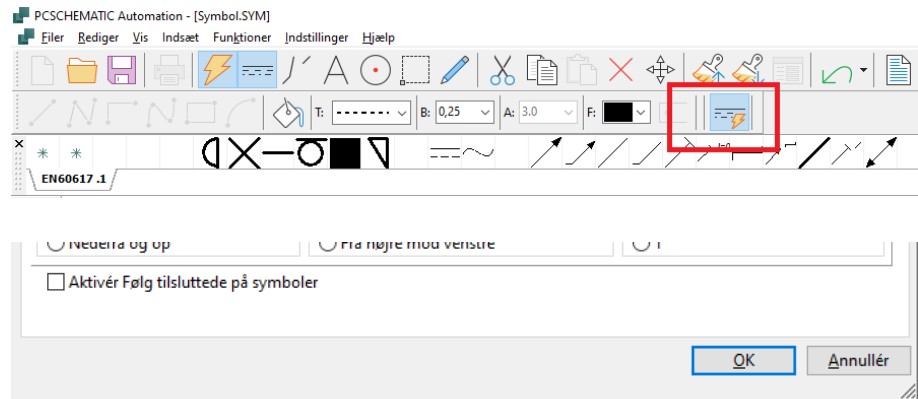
PCSCHEMATIC Automation - [Symbol.SYM]

Filer Rediger Vis Indsæt Funktioner Indstillinger Hjælp

T: B: 0,25 A: 3.0 F:

EN60617 .1

Nedefra og op

Fra højre mod venstre

Aktivér Følg tilsluttede på symboler

OK

Annullér